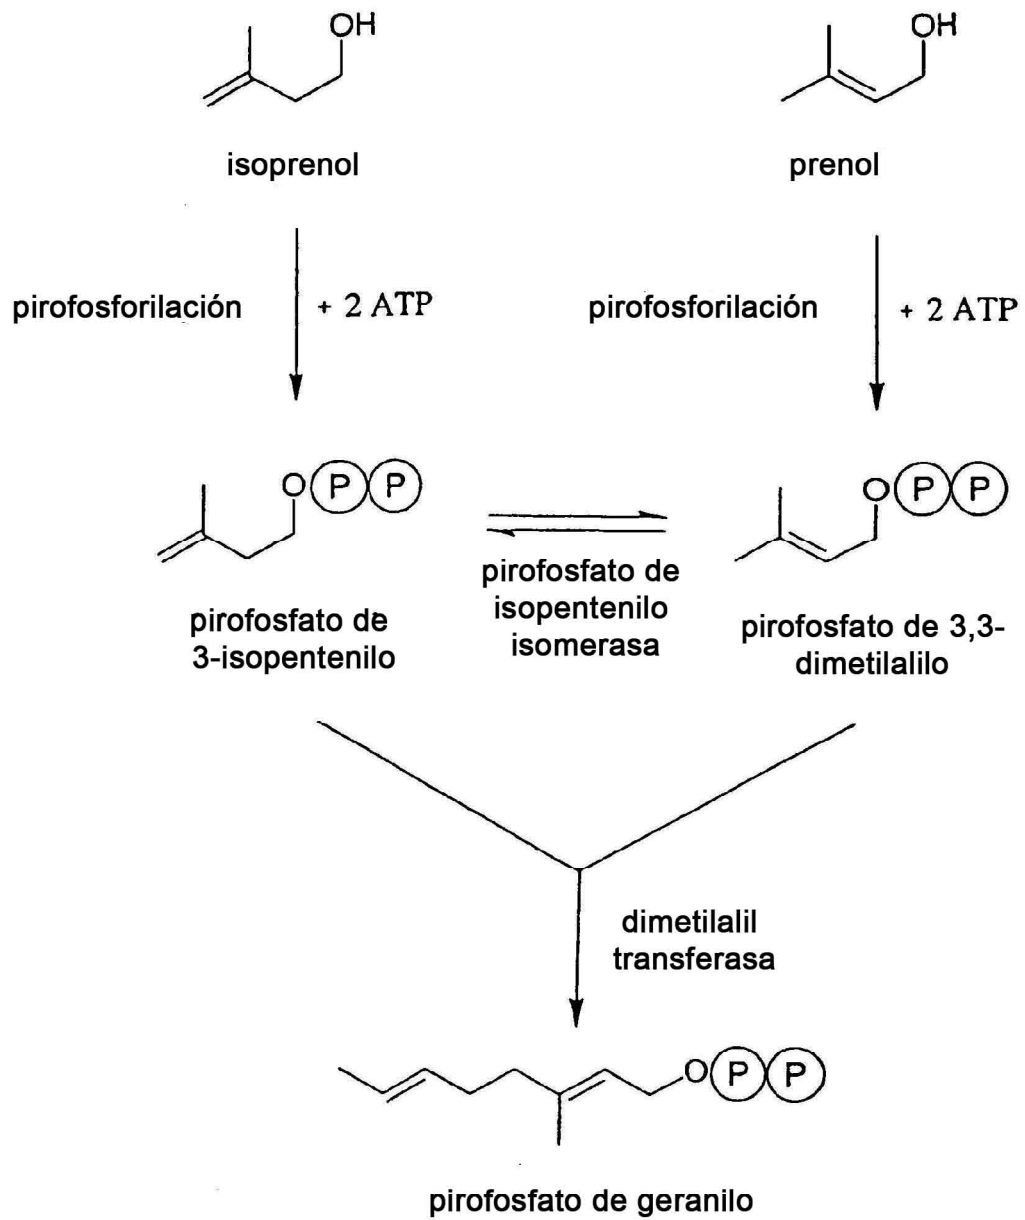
OH

isoprenol

OH

prenol

pirofosforilación + 2 ATP

pirofosforilación + 2 ATP

O P P

O P P

pirofosfato de isopentenilo isomerasa

pirofosfato de 3-isopentenilo

pirofosfato de 3,3-dimetilalilo

dimetilalil transferasa

O P P

pirofosfato de geranilo